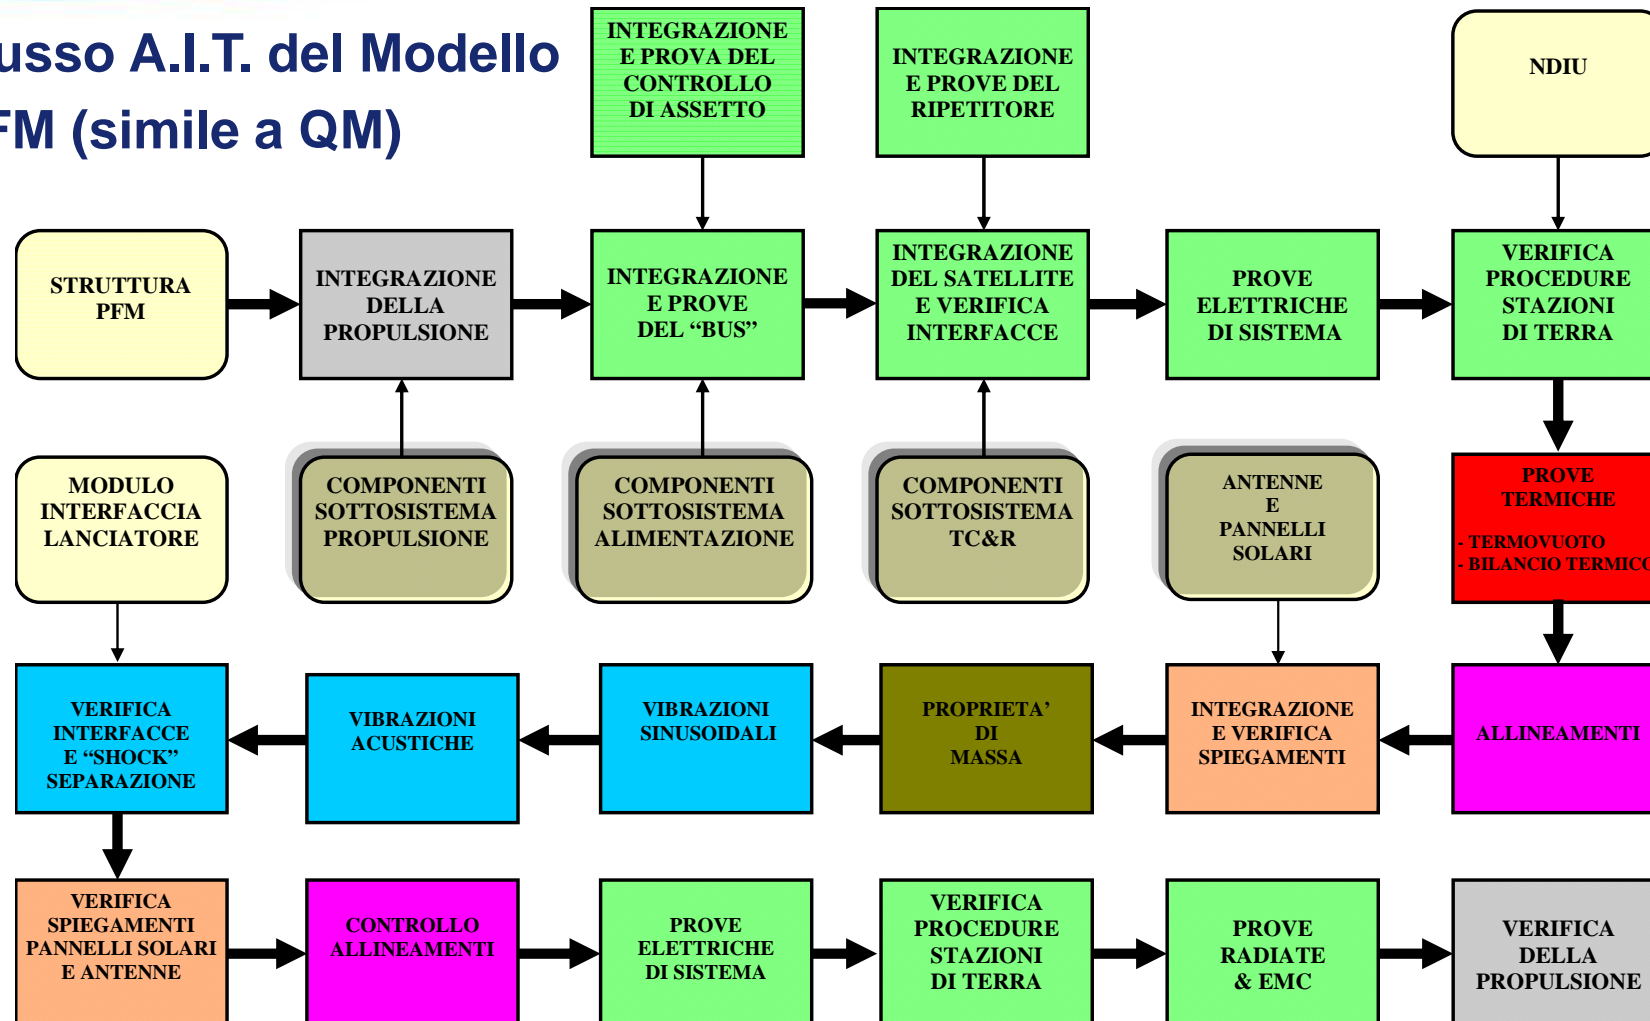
usso A.I.T. del Modello FM (simile a QM)

INTEGRAZIONE E PROVA DEL CONTROLLO DI ASSETTO

INTEGRAZIONE E PROVE DEL RIPETITORE

NDIU

STRUTTURA PFM

INTEGRAZIONE DELLA PROPULSIONE

INTEGRAZIONE E PROVE DEL "BUS"

INTEGRAZIONE DEL SATELLITE E VERIFICA INTERFACCE

PROVE ELETTRICHE DI SISTEMA

VERIFICA PROCEDURE STAZIONI DI TERRA

MODULO INTERFACCIA LANCIATORE

COMPONENTI SOTTOSISTEMA PROPULSIONE

COMPONENTI SOTTOSISTEMA ALIMENTAZIONE

COMPONENTI SOTTOSISTEMA TC&R

ANTENNE E PANNELLI SOLARI

PROVE TERMICHE

- TERMOVUOTO
- BILANCIO TERMICO

VERIFICA INTERFACCE E "SHOCK" SEPARAZIONE

VIBRAZIONI ACUSTICHE

VIBRAZIONI SINUSOIDALI

PROPRIETA' DI MASSA

INTEGRAZIONE E VERIFICA SPIEGAMENTI

ALLINEAMENTI

VERIFICA SPIEGAMENTI PANNELLI SOLARI E ANTENNE

CONTROLLO ALLINEAMENTI

PROVE ELETTRICHE DI SISTEMA

VERIFICA PROCEDURE STAZIONI DI TERRA

PROVE RADIATE & EMC

VERIFICA DELLA PROPULSIONE